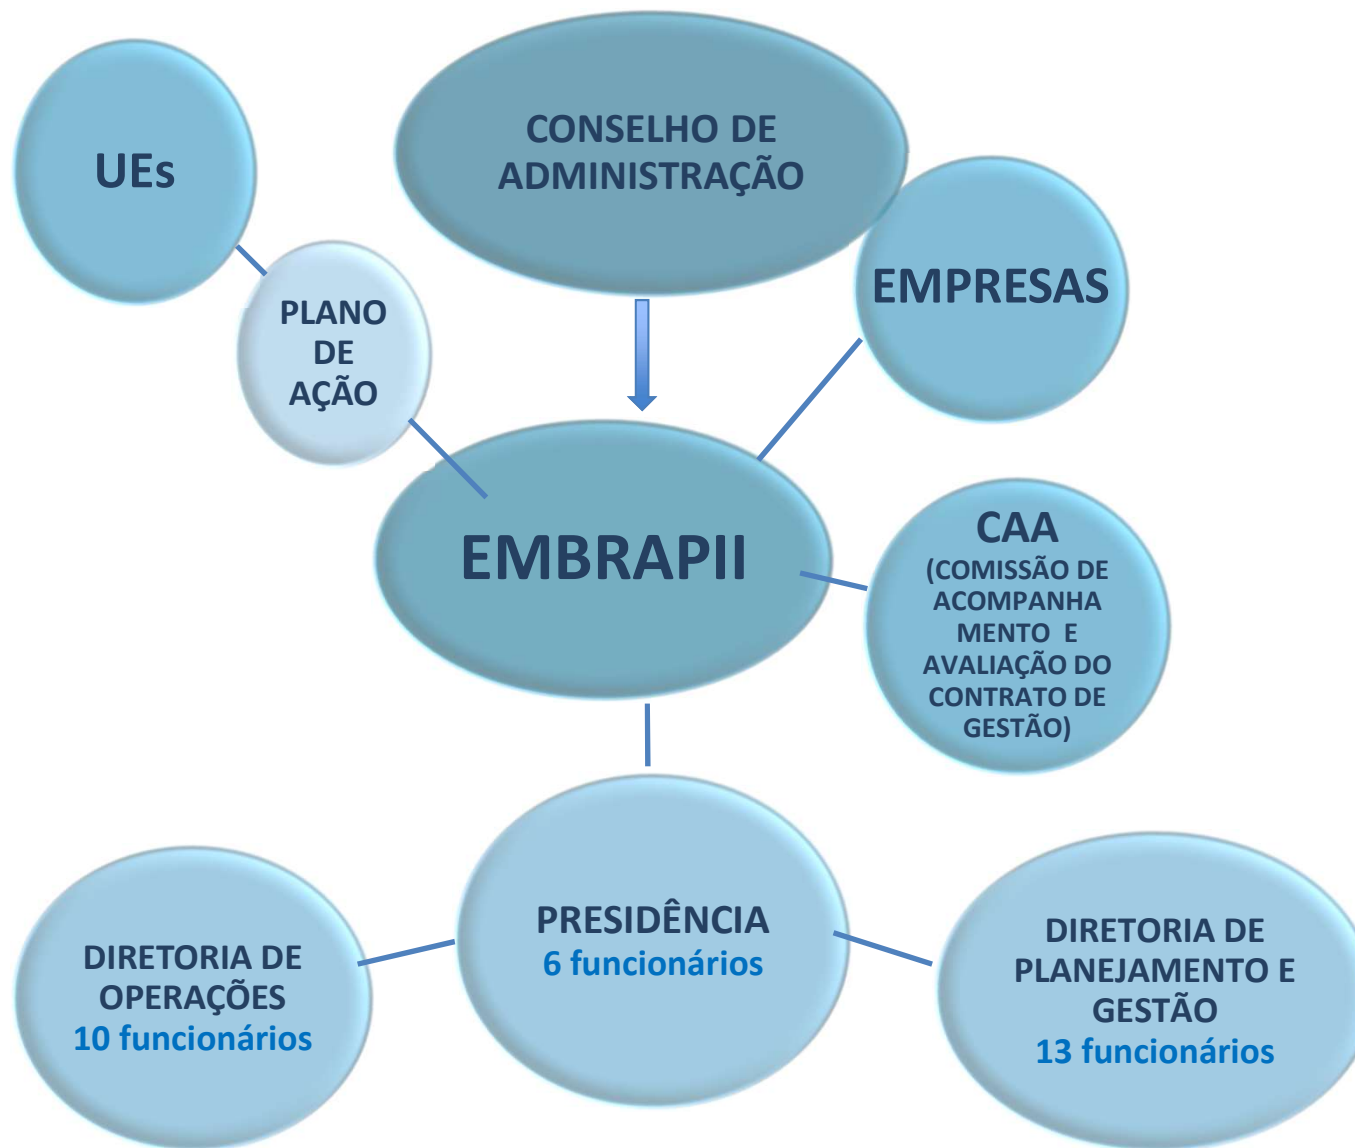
UEs

CONSELHO DE ADMINISTRAÇÃO

EMPRESAS

PLANO DE AÇÃO

EMBRAPII

CAA
(COMISSÃO DE ACOMPANHA MENTO E AVALIAÇÃO DO CONTRATO DE GESTÃO)

DIRETORIA DE OPERAÇÕES
10 funcionários

PRESIDÊNCIA
6 funcionários

DIRETORIA DE PLANEJAMENTO E GESTÃO
13 funcionários